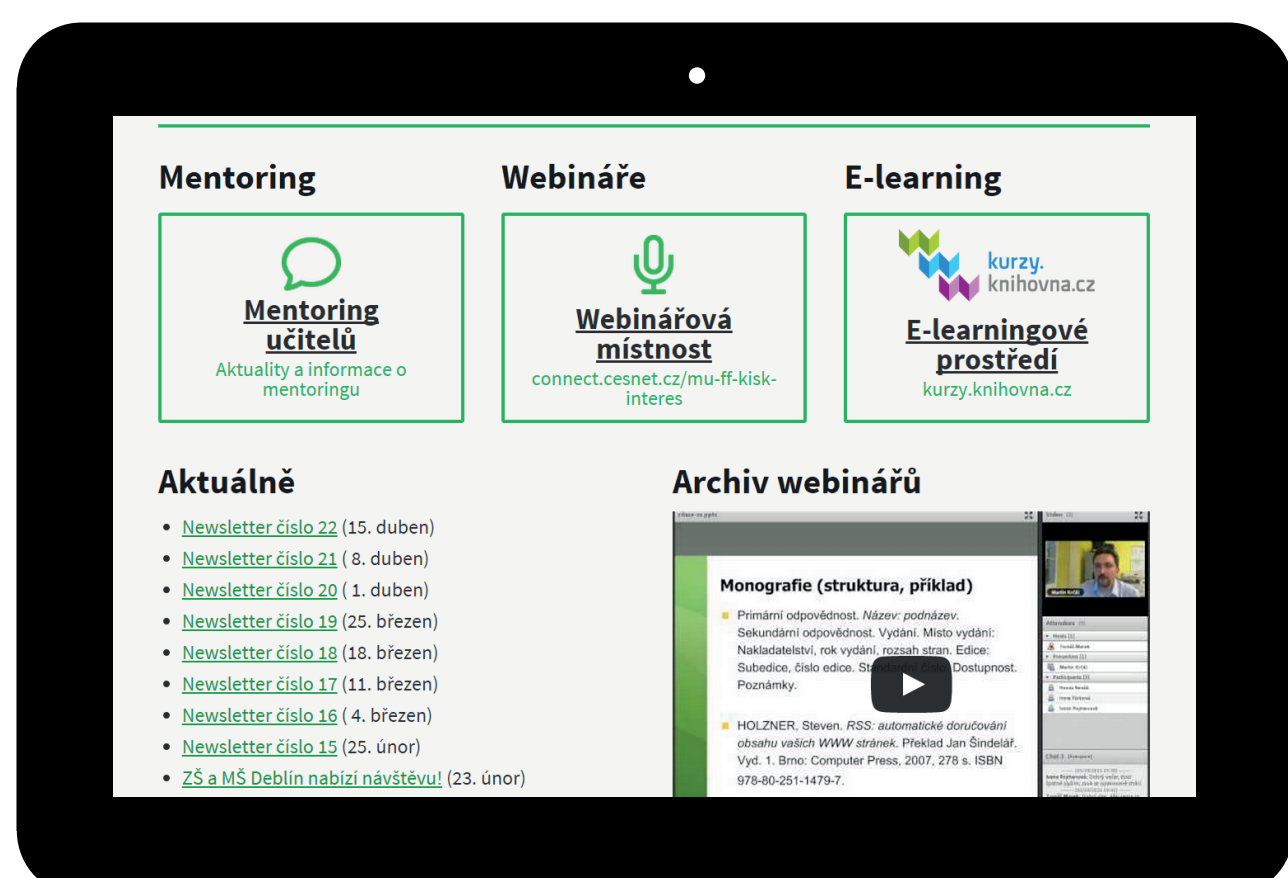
Mentoring

Mentoring učitelů
Aktuality a informace o mentoringu

Webináře

Webinářová místnost
connect.cesnet.cz/mu-ff-kisk-interes

E-learning

kurzy. knihovna.cz

E-learningové prostředí
kurzy.knihovna.cz

Aktuálně

- Newsletter číslo 22 (15. duben)
- Newsletter číslo 21 ( 8. duben)
- Newsletter číslo 20 ( 1. duben)
- Newsletter číslo 19 (25. březen)
- Newsletter číslo 18 (18. březen)
- Newsletter číslo 17 (11. březen)
- Newsletter číslo 16 ( 4. březen)
- Newsletter číslo 15 (25. únor)
- ZŠ a MŠ Deblín nabízí návštěvu! (23. únor)

Archiv webinářů

Monografie (struktura, příklad)

Primární odpovědnost. Název: podnázev. Sekundární odpovědnost. Vydání. Místo vydání: Nakladatelství, rok vydání, rozsah stran. Edice: Subedice, číslo edice. Standardní číslo. Dostupnost. Poznámky.

HOLZNER, Steven. RSS: automatické doručování obsahu vašich WWW stránek. Překlad Jan Šindelář. Vyd. 1. Brno: Computer Press, 2007, 278 s. ISBN 978-80-251-1479-7.

Martin Krčál